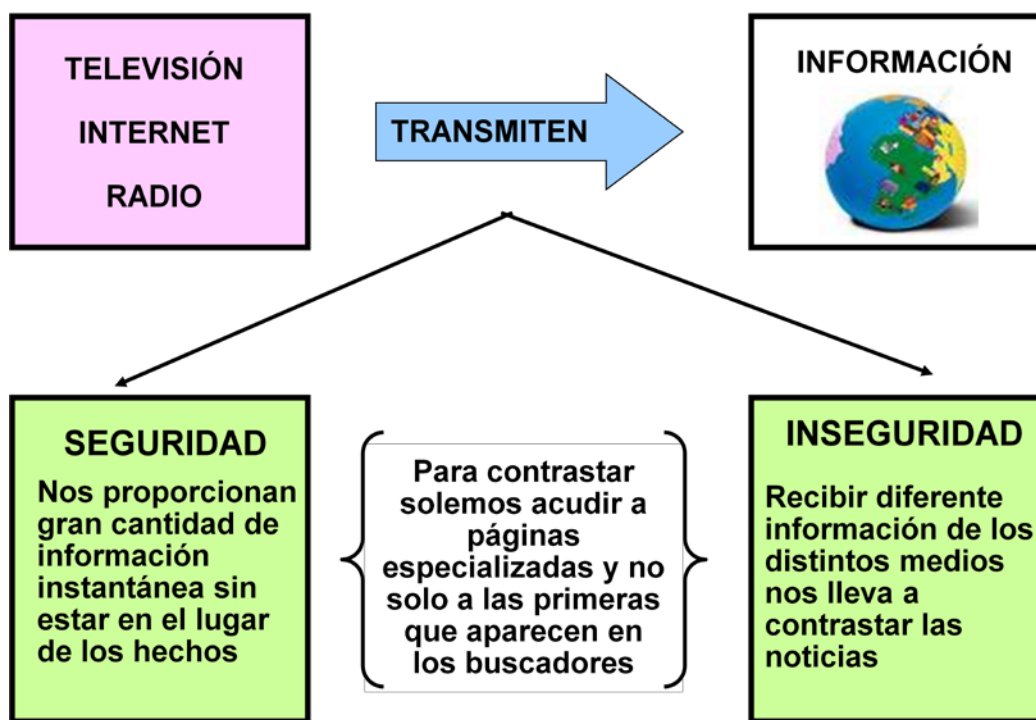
TELEVISIÓN

INTERNET

RADIO

TRANSMITEN

INFORMACIÓN

SEGURIDAD

Nos proporcionan gran cantidad de información instantánea sin estar en el lugar de los hechos

Para contrastar solemos acudir a páginas especializadas y no solo a las primeras que aparecen en los buscadores

INSEGURIDAD

Recibir diferente información de los distintos medios nos lleva a contrastar las noticias